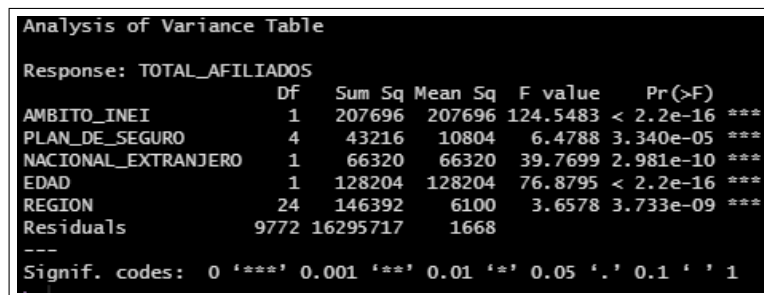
Analysis of Variance Table

Response: TOTAL_AFILIADOS

| | Df | Sum Sq | Mean Sq | F value | Pr(>F) | |
|---|---|---|---|---|---|---|
| AMBITO_INEI | 1 | 207696 | 207696 | 124.5483 | < 2.2e-16 | *** |
| PLAN_DE_SEGURO | 4 | 43216 | 10804 | 6.4788 | 3.340e-05 | *** |
| NACIONAL_EXTRANJERO | 1 | 66320 | 66320 | 39.7699 | 2.981e-10 | *** |
| EDAD | 1 | 128204 | 128204 | 76.8795 | < 2.2e-16 | *** |
| REGION | 24 | 146392 | 6100 | 3.6578 | 3.733e-09 | *** |
| Residuals | 9772 | 16295717 | 1668 | | | |

---
Signif. codes: 0 '***' 0.001 '**' 0.01 '*' 0.05 '.' 0.1 ' ' 1